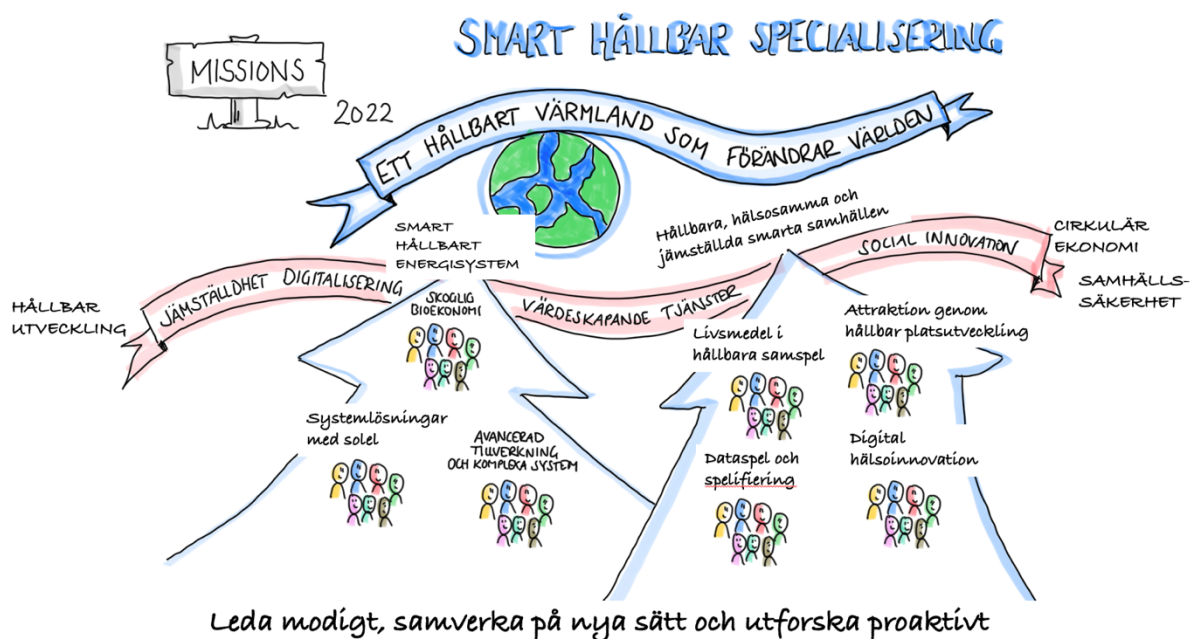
SMART HÅLLBAR SPECIALISERING

MISSIONS

2022

ETT HÅLLBART VÄRMLAND SOM FÖRÄNDRAR VÄRLDEN

SMART HÅLLBART ENERGISYSTEM

Hållbara, hälsosamma och jämställda smarta samhällen

CIRKULÄR EKONOMI

SOCIAL INNOVATION

SAMHÄLLS-SÄKERHET

HÅLLBAR UTVECKLING

JÄMSTÄLLDHET DIGITALISERING

SKOGLIG BIOEKONOMI

VÄRDESKAPANDE TJÄNSTER

Livsmedel i hållbara samspel

Attraktion genom hållbar platsutveckling

Systemlösningar med solel

AVANCERAD TILLVERKNING OCH KOMPLEXA SYSTEM

Dataspel och spelifiering

Digital hälsoinnovation

Leda modigt, samverka på nya sätt och utforska proaktivt